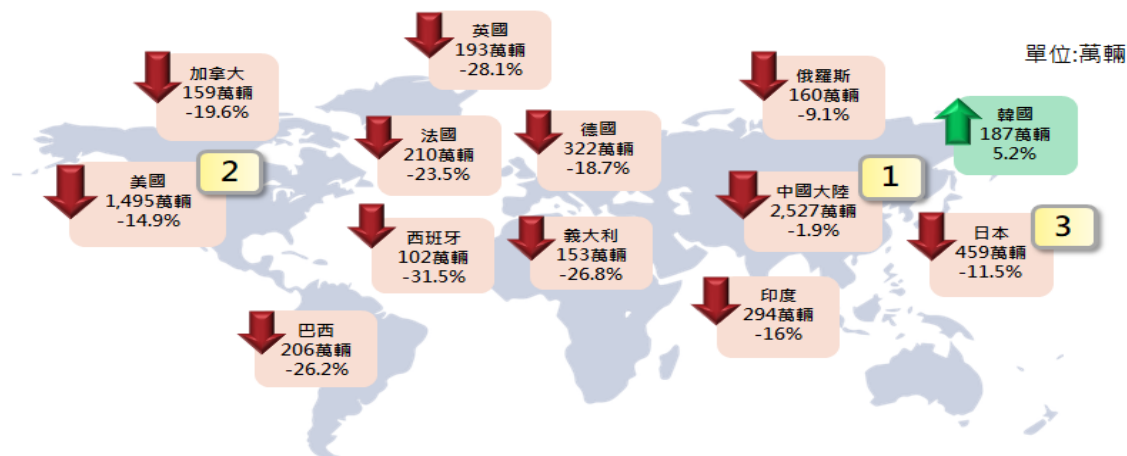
英國
193萬輛
-28.1%

單位:萬輛

加拿大
159萬輛
-19.6%

俄羅斯
160萬輛
-9.1%

韓國
187萬輛
5.2%

法國
210萬輛
-23.5%

德國
322萬輛
-18.7%

美國
1,495萬輛
-14.9%

2

1

中國大陸
2,527萬輛
-1.9%

西班牙
102萬輛
-31.5%

義大利
153萬輛
-26.8%

日本
459萬輛
-11.5%

3

印度
294萬輛
-16%

巴西
206萬輛
-26.2%